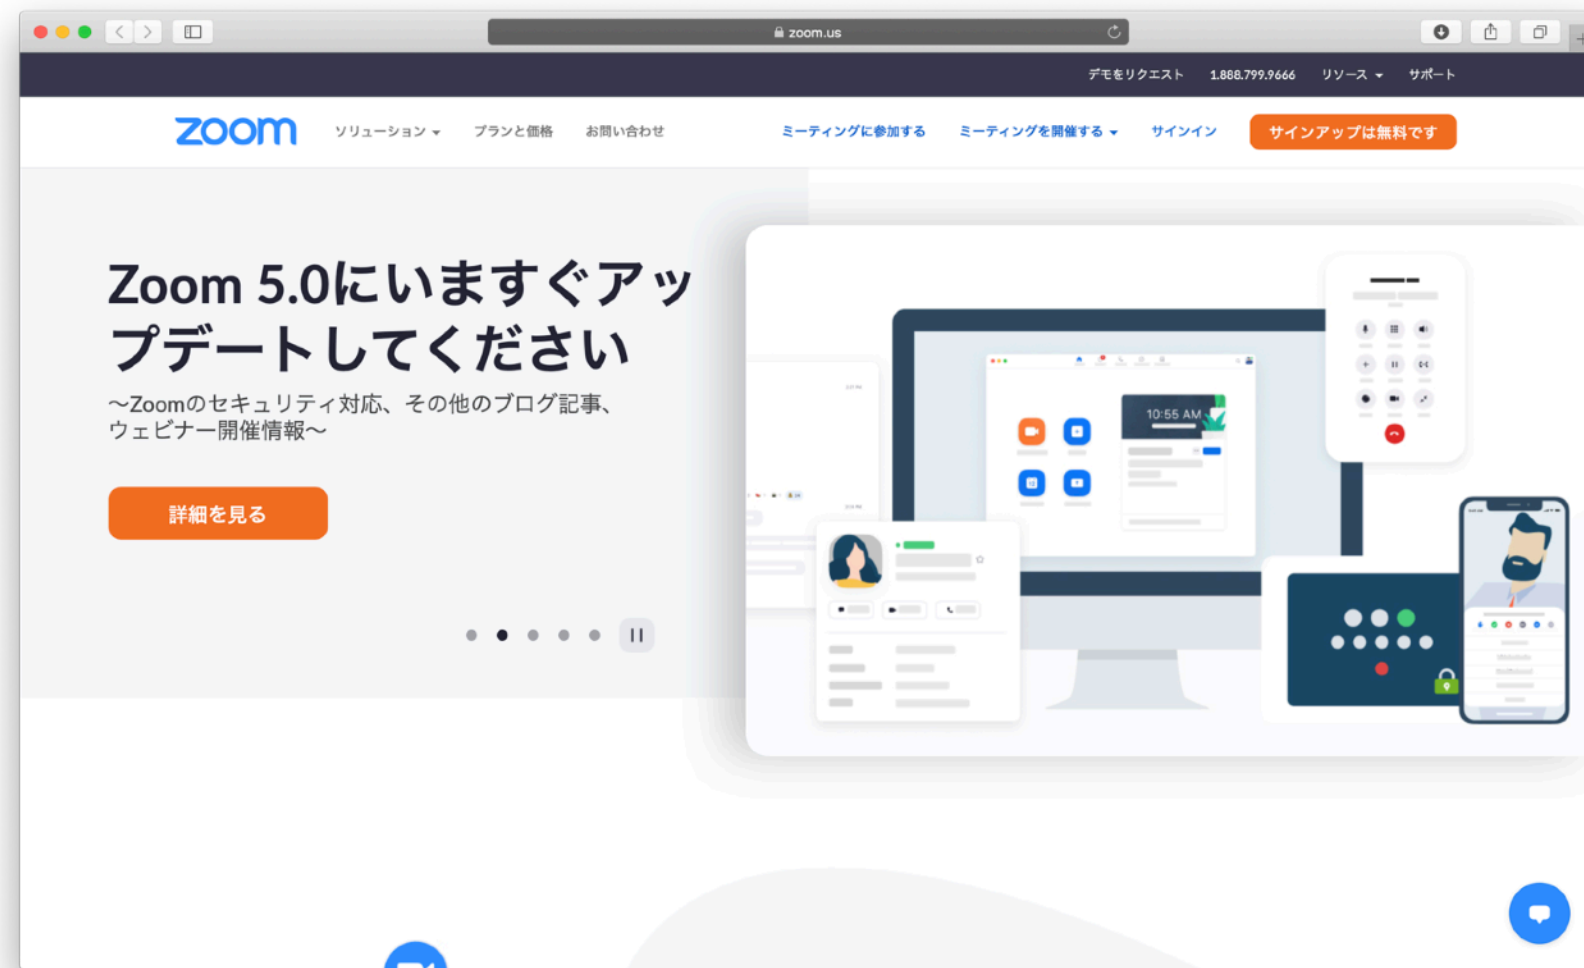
zoom.us

デモをリクエスト 1.888.799.9666 リソース サポート

zoom ソリューション プランと価格 お問い合わせ ミーティングに参加する ミーティングを開催する サインイン サインアップは無料です

Zoom 5.0にいますぐアップデートしてください

〜Zoomのセキュリティ対応、その他のブログ記事、ウェビナー開催情報〜

詳細を見る

10:55 AM